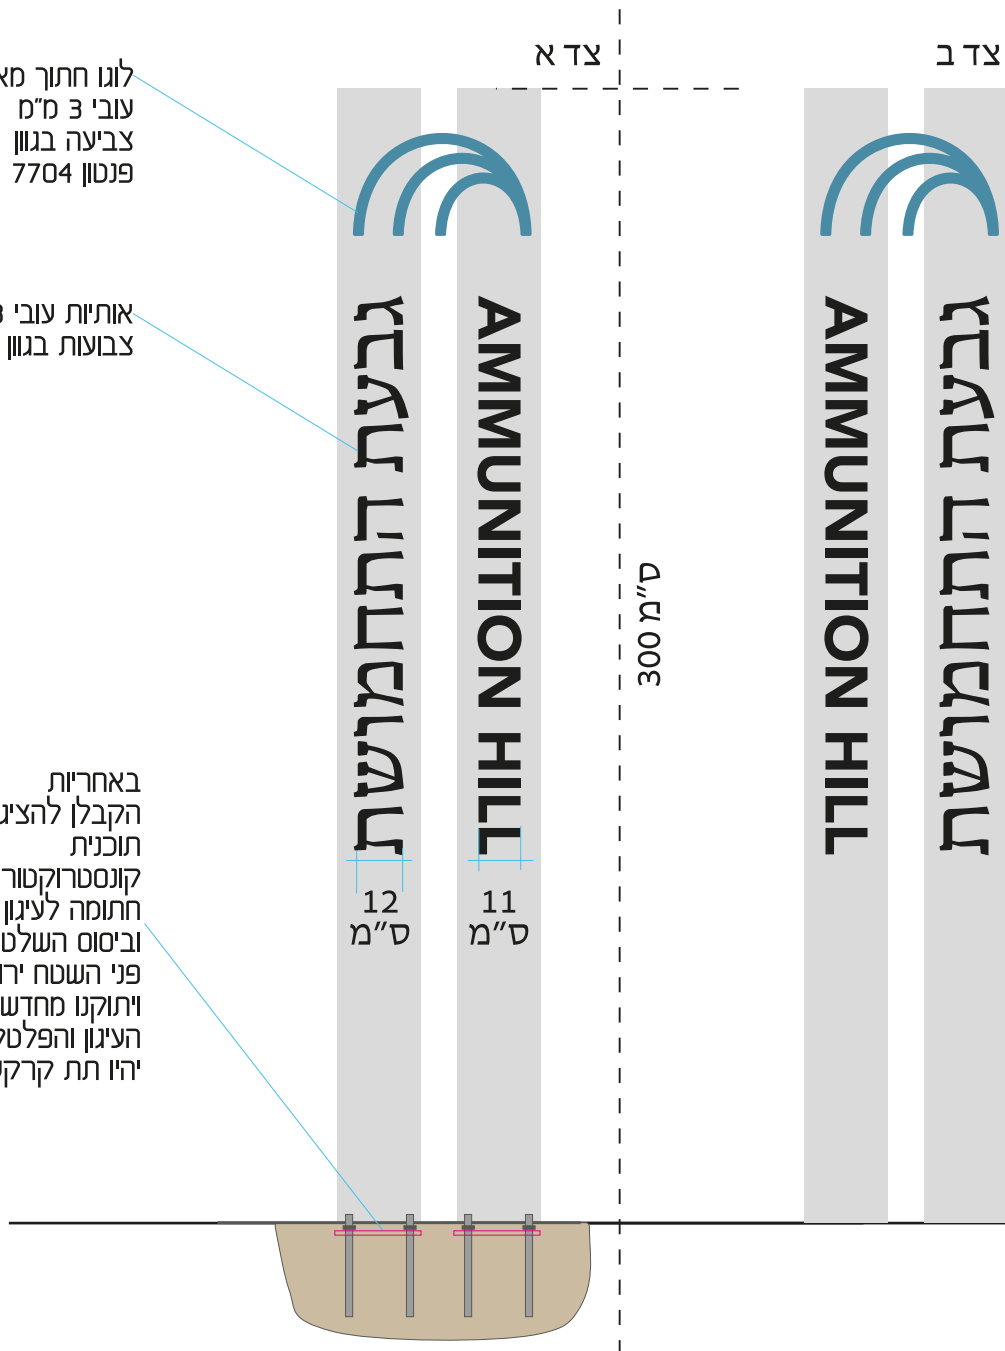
צד א

צד ב

לוגו חתוך מא
עובי 3 מ"מ
צביעה בגוון
פנטון 7704

אותיות עובי 3
צבועות בגוון

באחריות
הקבלן להציג
תוכנית
קונסטרוקטור
חתומה לעיגון
וביסוס השלט
פני השטח ירו
ויתוקנו מחדש
העיגון והפלט
יהיו תת קרקע

גבעת התחמושת

AMMUNITION HILL

AMMUNITION HILL

גבעת התחמושת

300 ס"מ

12
ס"מ

11
ס"מ